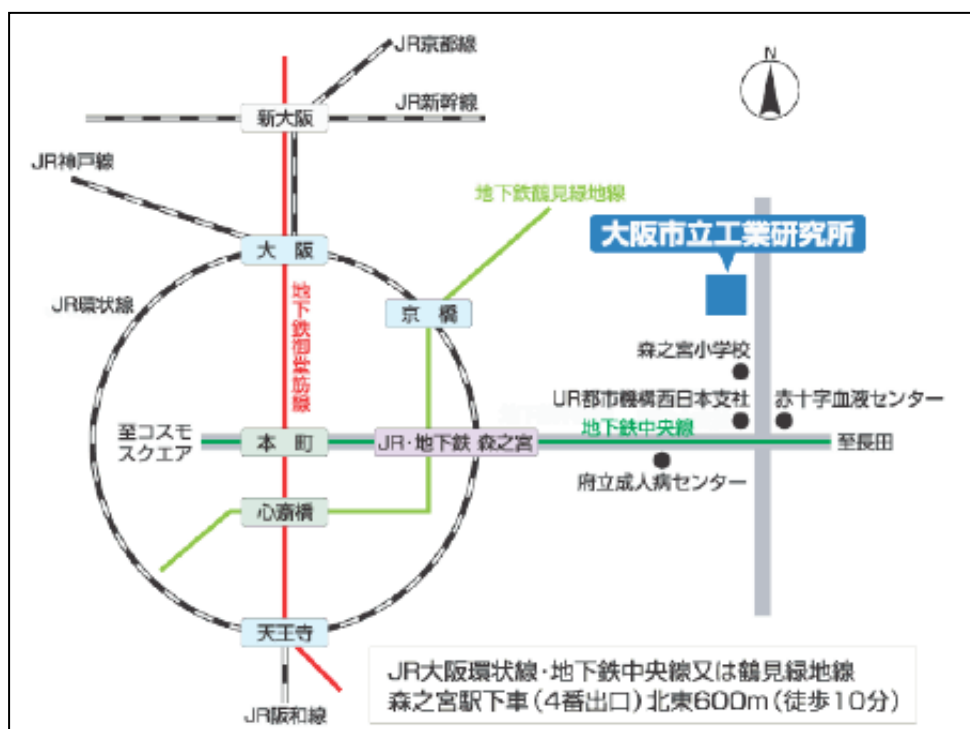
JR京都線

JR新幹線

新大阪

JR神戸線

N

地下鉄鶴見緑地線

大阪市立工業研究所

大阪

地下鉄御堂筋線

JR環状線

京橋

森之宮小学校

UR都市機構西日本支社

赤十字血液センター

地下鉄中央線

至コスモスクエア

本町

JR・地下鉄 森之宮

至長田

府立成人病センター

心斎橋

天王寺

JR阪和線

JR大阪環状線・地下鉄中央線又は鶴見緑地線
森之宮駅下車（4番出口）北東600m（徒歩10分）